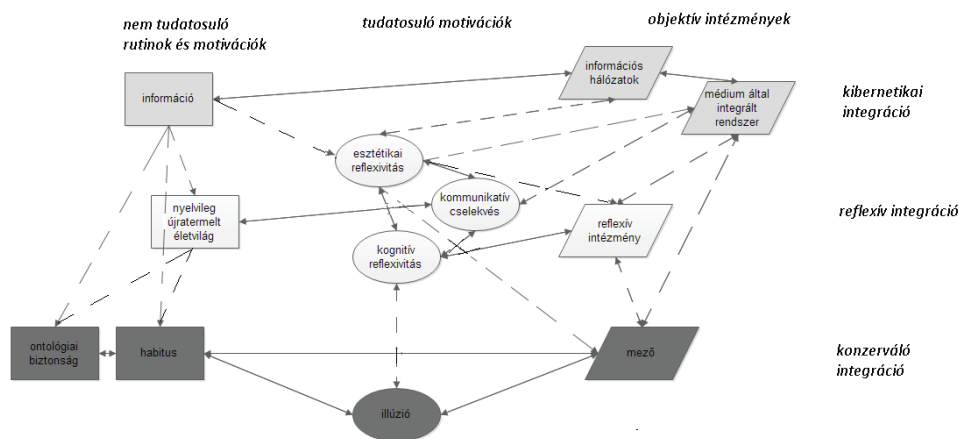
nem tudatosuló rutinok és motivációk

tudatosuló motivációk

objektív intézmények

információ

információs hálózatok

médium által integrált rendszer

kibernetikai integráció

esztétikai reflexivitás

kommunikatív cselekvés

nyelvileg újratermelt életvilág

reflexív intézmény

reflexív integráció

kognitív reflexivitás

ontológiai biztonság

habitus

mező

konzerváló integráció

illúzió